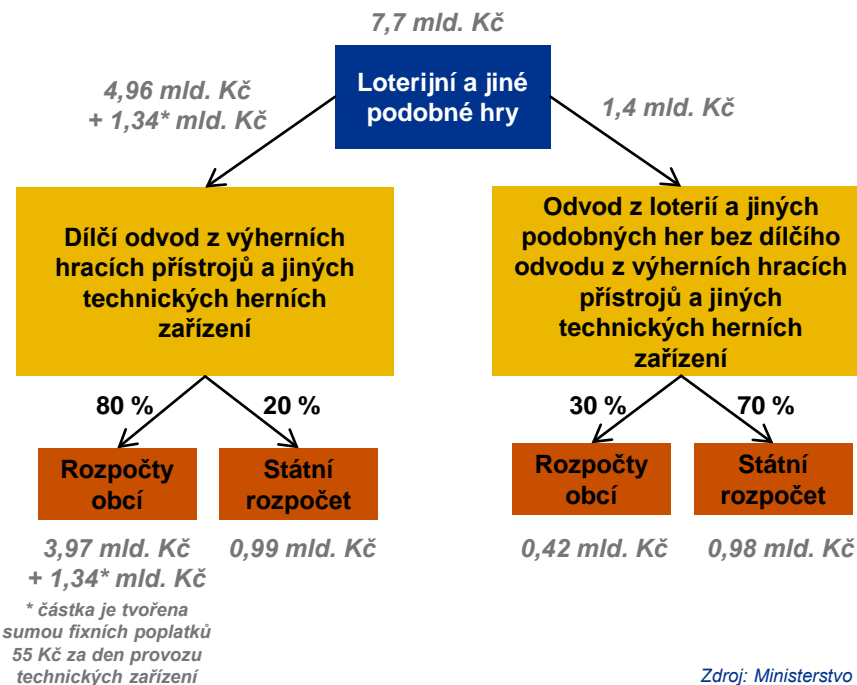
7,7 mld. Kč

Loterijní a jiné podobné hry

4,96 mld. Kč + 1,34* mld. Kč

1,4 mld. Kč

Dílčí odvod z výherních hracích přístrojů a jiných technických herních zařízení

Odvod z loterií a jiných podobných her bez dílčího odvodu z výherních hracích přístrojů a jiných technických herních zařízení

80 %

20 %

30 %

70 %

Rozpočty obcí

Státní rozpočet

Rozpočty obcí

Státní rozpočet

3,97 mld. Kč + 1,34* mld. Kč

0,99 mld. Kč

0,42 mld. Kč

0,98 mld. Kč

* částka je tvořena sumou fixních poplatků 55 Kč za den provozu technických zařízení

Zdroj: Ministerstvo